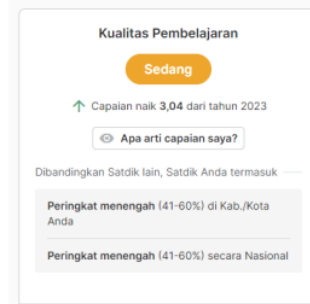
Kualitas Pembelajaran

Sedang

↑ Capaian naik 3,04 dari tahun 2023

Apa arti capaian saya?

Dibandingkan Satdik lain, Satdik Anda termasuk

Peringkat menengah (41-60%) di Kab./Kota Anda

Peringkat menengah (41-60%) secara Nasional